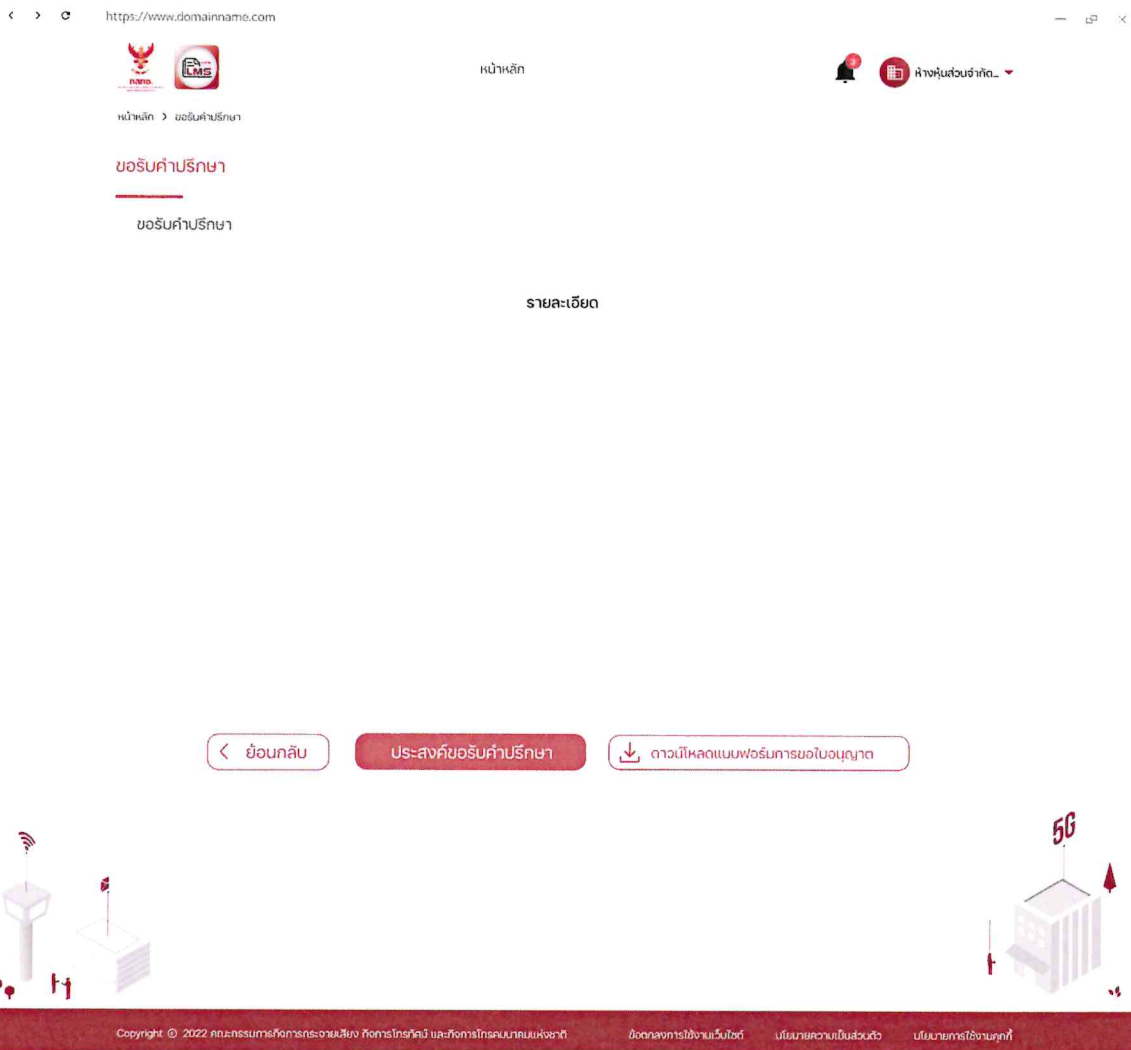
https://www.domainname.com

กสทช. LMS

หน้าหลัก

3

ห้างหุ้นส่วนจำกัด...

หน้าหลัก > ขอรับคำปรึกษา

ขอรับคำปรึกษา

ขอรับคำปรึกษา

รายละเอียด

ย้อนกลับ

ประสงค์ขอรับคำปรึกษา

ดาวน์โหลดแบบฟอร์มการขอใบอนุญาต

5G

Copyright © 2022 คณะกรรมการกิจการกระจายเสียง กิจการโทรทัศน์ และกิจการโทรคมนาคมแห่งชาติ

ข้อตกลงการใช้งานเว็บไซต์

นโยบายความเป็นส่วนตัว

นโยบายการใช้งานคุกกี้